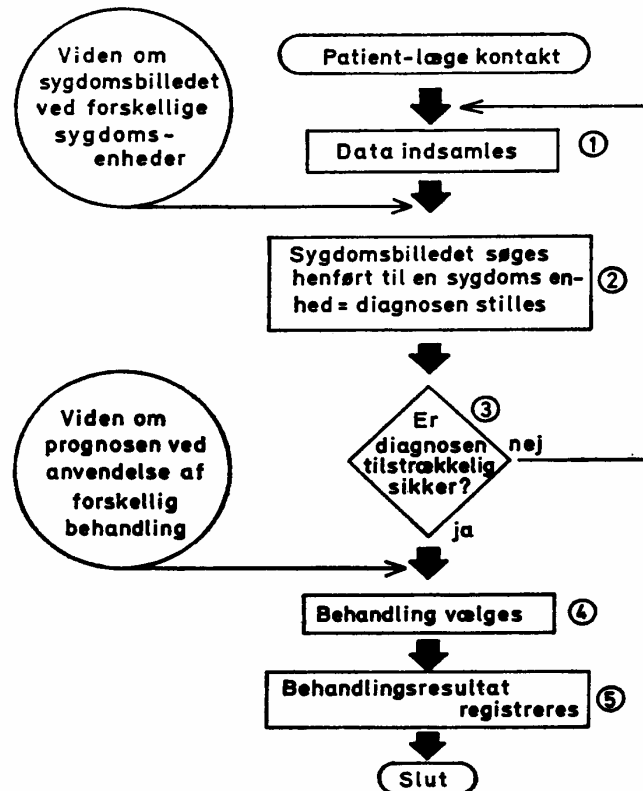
Viden om sygdomsbilledet ved forskellige sygdoms-enheder

Patient-læge kontakt

Data indsamles ①

Sygdomsbilledet søges henført til en sygdoms enhed = diagnosen stilles ②

Er diagnosen tilstrækkelig sikker? ③

nej

ja

Viden om prognosen ved anvendelse af forskellig behandling

Behandling vælges ④

Behandlingsresultat registreres ⑤

Slut